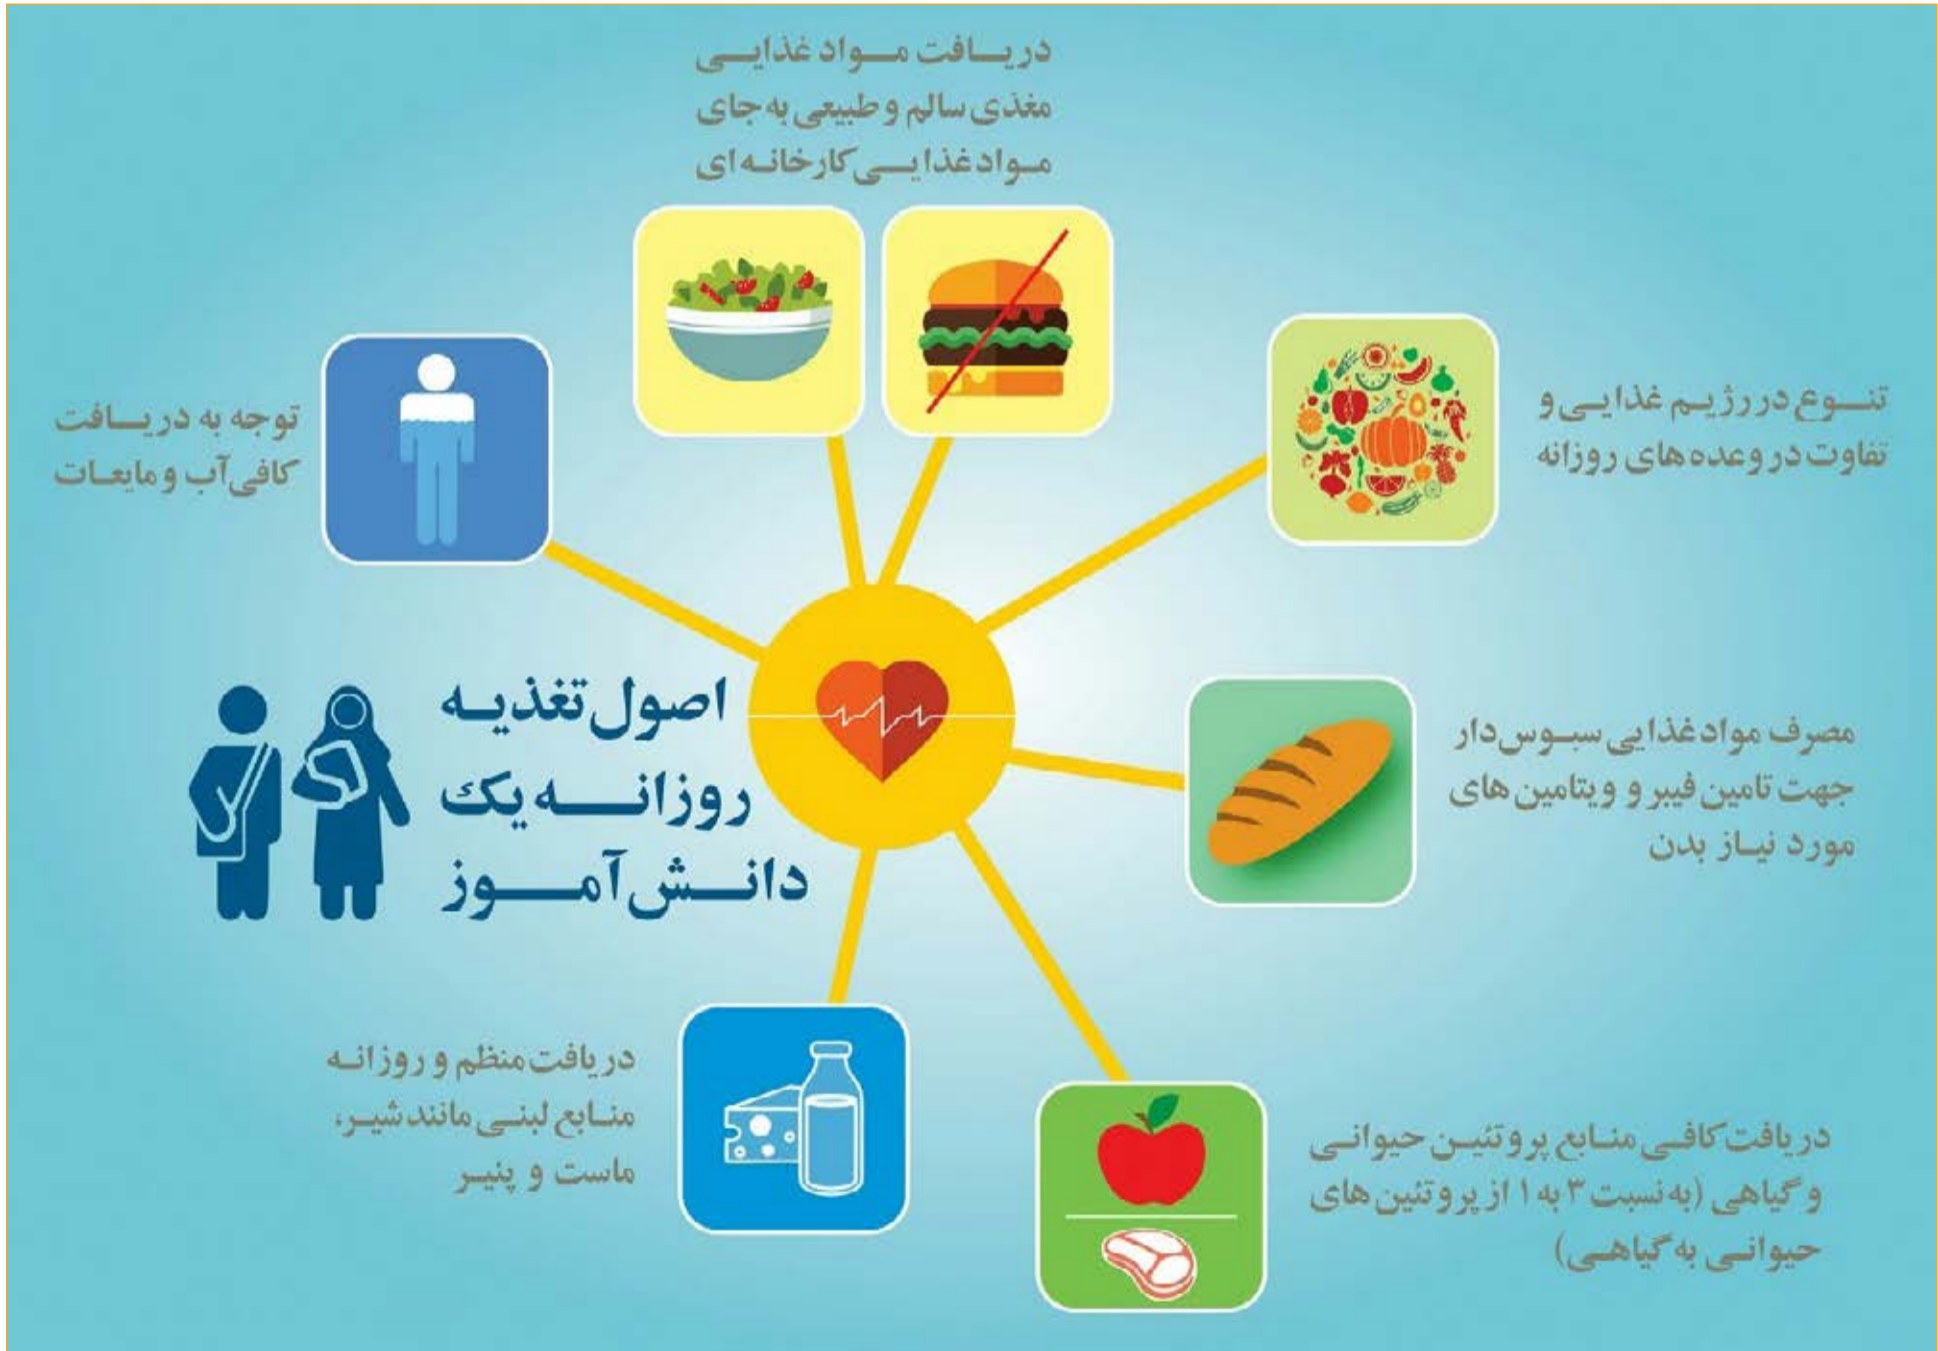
دریافت مواد غذایی مغذی سالم و طبیعی به جای مواد غذایی کارخانه ای

توجه به دریافت کافی آب و مایعات

تنوع در رژیم غذایی و تفاوت در وعده های روزانه

اصول تغذیه روزانه یک دانش آموز

مصرف مواد غذایی سبوس دار جهت تامین فیبر و ویتامین های مورد نیاز بدن

دریافت منظم و روزانه منابع لبنی مانند شیر، ماست و پنیر

دریافت کافی منابع پروتئین حیوانی و گیاهی (به نسبت ۳ به ۱ از پروتئین های حیوانی به گیاهی)